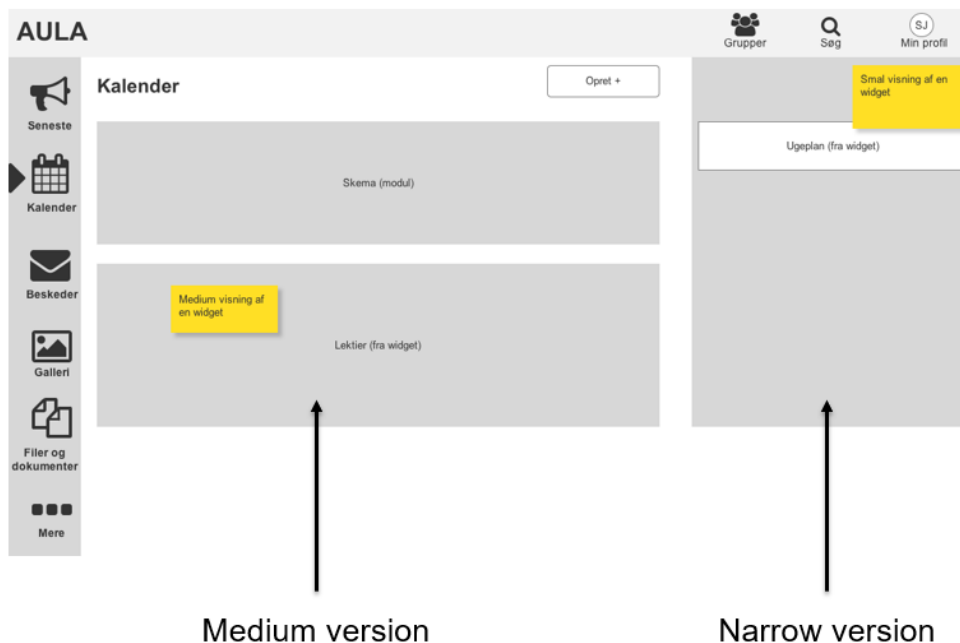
AULA

Grupper

Søg

SJ
Min profil

Seneste

Kalender

Beskeder

Galleri

Filer og dokumenter

Mere

Kalender

Opret +

Skema (modul)

Medium visning af en widget

Lektier (fra widget)

Smal visning af en widget

Ugeplan (fra widget)

Medium version

Narrow version